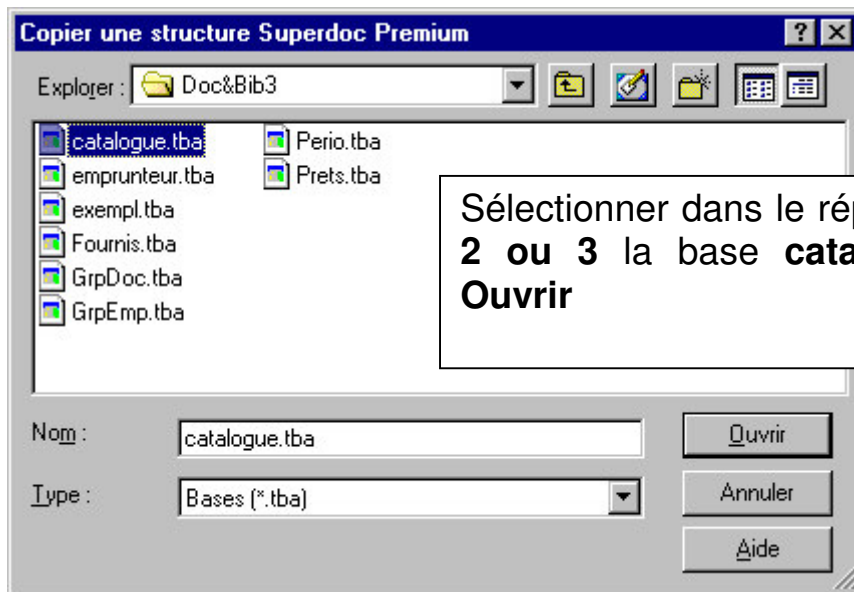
Copier une structure Superdoc Premium

? ×

Explorer : Doc&Bib3

catalogue.tba
emprunteur.tba
exempl.tba
Fournis.tba
GrpDoc.tba
GrpEmp.tba
Perio.tba
Prets.tba

Sélectionner dans le ré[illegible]
**2 ou 3** la base **cata**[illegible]
**Ouvrir**

Nom : catalogue.tba

Type : Bases (*.tba)

Ouvrir

Annuler

Aide